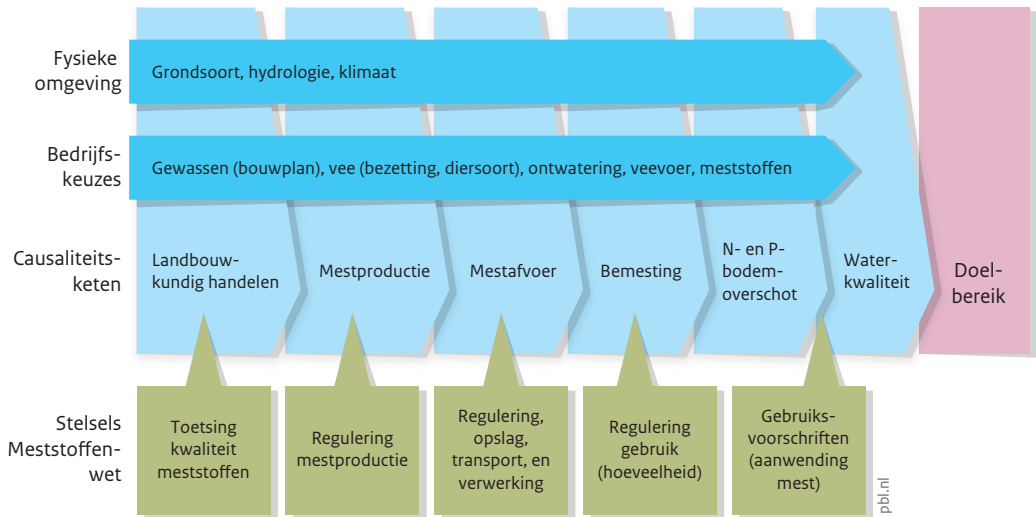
Fysieke omgeving

Grondsoort, hydrologie, klimaat

Bedrijfskeuzes

Gewassen (bouwplan), vee (bezetting, diersoort), ontwatering, veevoer, meststoffen

Causaliteitsketen

Landbouwkundig handelen

Mestproductie

Mestafvoer

Bemesting

N- en P-bodem-overschot

Waterkwaliteit

Doelbereik

Stelsels Meststoffenwet

Toetsing kwaliteit meststoffen

Regulering mestproductie

Regulering, opslag, transport, en verwerking

Regulering gebruik (hoeveelheid)

Gebruiksvoorschriften (aanwending mest)

pbl.nl